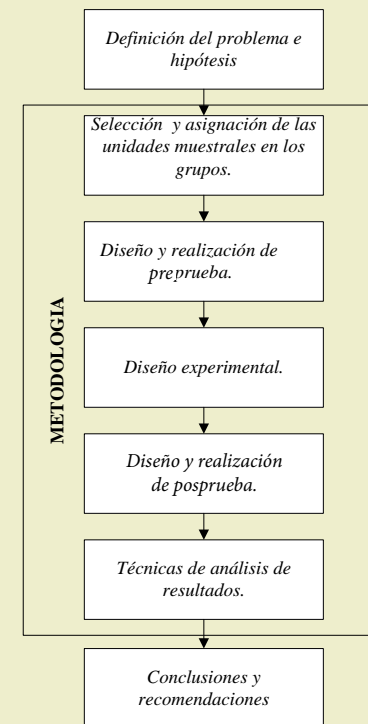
Definición del problema e hipótesis

METODOLOGIA

Selección y asignación de las unidades muestrales en los grupos.

Diseño y realización de preprueba.

Diseño experimental.

Diseño y realización de posprueba.

Técnicas de análisis de resultados.

Conclusiones y recomendaciones